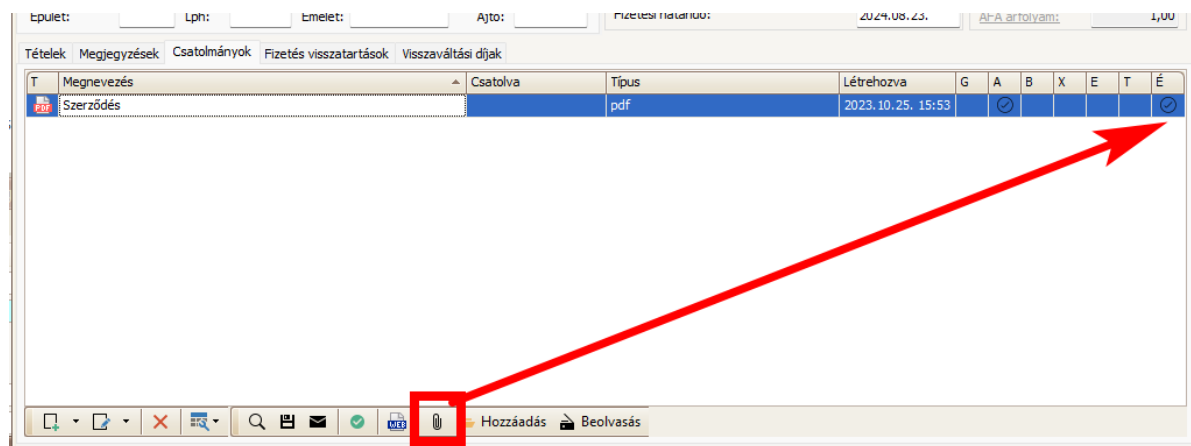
Épület: Lph: Emelet: Ajtó: Fizetési határidő: 2024.08.23. ÁFA árfolyam: 1,00

Tételek Megjegyzések Csatolmányok Fizetés visszatartások Visszaváltási díjak

| T | Megnevezés | Csatolva | Típus | Létrehozva | G | A | B | X | E | T | É |
|---|---|---|---|---|---|---|---|---|---|---|---|
| PDF | Szerződés | | pdf | 2023.10.25. 15:53 | | ⊘ | | | | | ⊘ |

WEB Hozzáadás Beolvasás